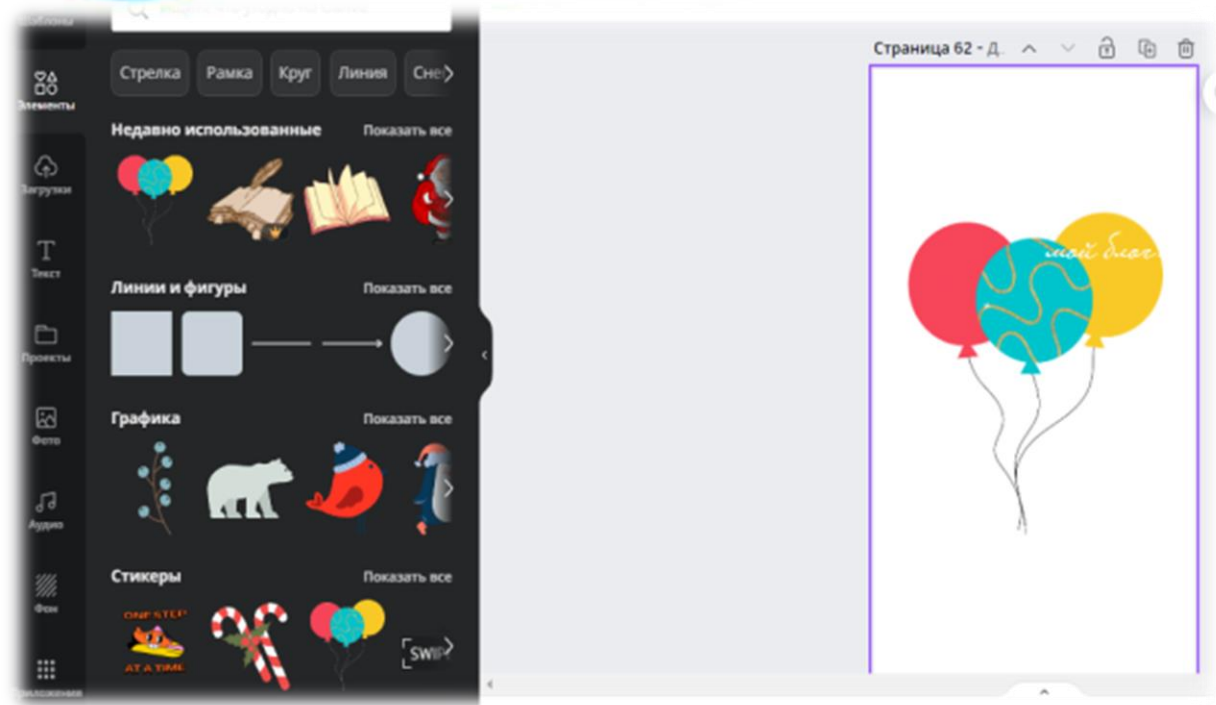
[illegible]

Элементы

Загрузки

Текст

Проекты

Фото

Аудио

Фон

Приложения

Стрелка Рамка Круг Линия Сне

Недавно использованные Показать все

Линии и фигуры Показать все

Графика Показать все

Стикеры Показать все

ONE STEP AT A TIME

SWIP

Страница 62 - Д...

мой блог